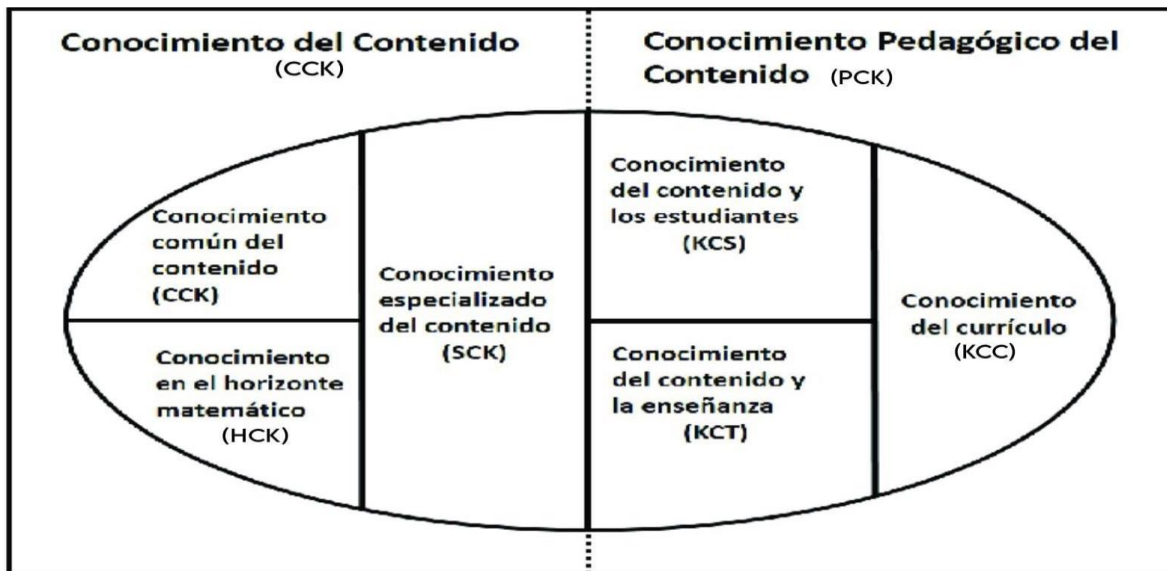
Conocimiento del Contenido
(CCK)

Conocimiento Pedagógico del Contenido (PCK)

Conocimiento común del contenido
(CCK)

Conocimiento en el horizonte matemático
(HCK)

Conocimiento especializado del contenido
(SCK)

Conocimiento del contenido y los estudiantes
(KCS)

Conocimiento del contenido y la enseñanza
(KCT)

Conocimiento del currículo
(KCC)